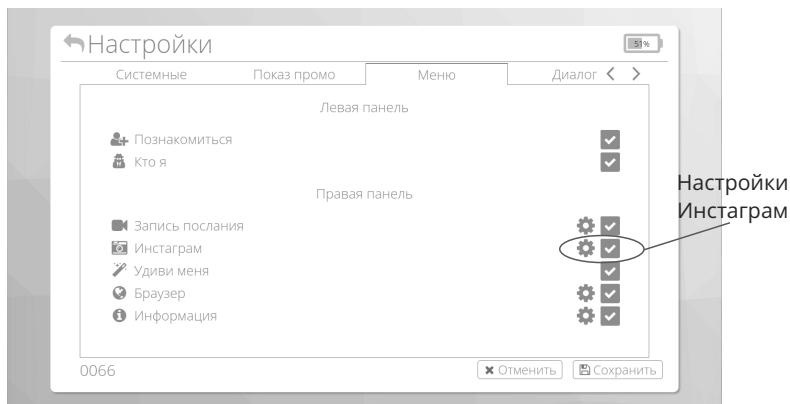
Настройки

51%

Системные | Показ промо | Меню | Диалог < >

Левая панель

Познакомиться

Кто я

Правая панель

Запись послания

Инстаграм

Удиви меня

Браузер

Информация

Настройки Инстаграм

0066

Отменить

Сохранить